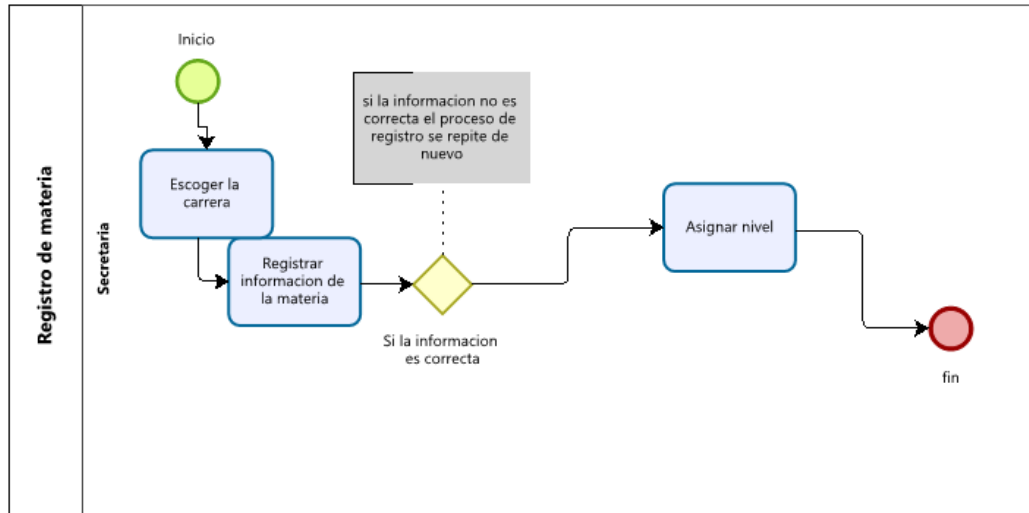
Registro de materia

Secretaria

Inicio

Escoger la carrera

Registrar informacion de la materia

si la informacion no es correcta el proceso de registro se repite de nuevo

Si la informacion es correcta

Asignar nivel

fin